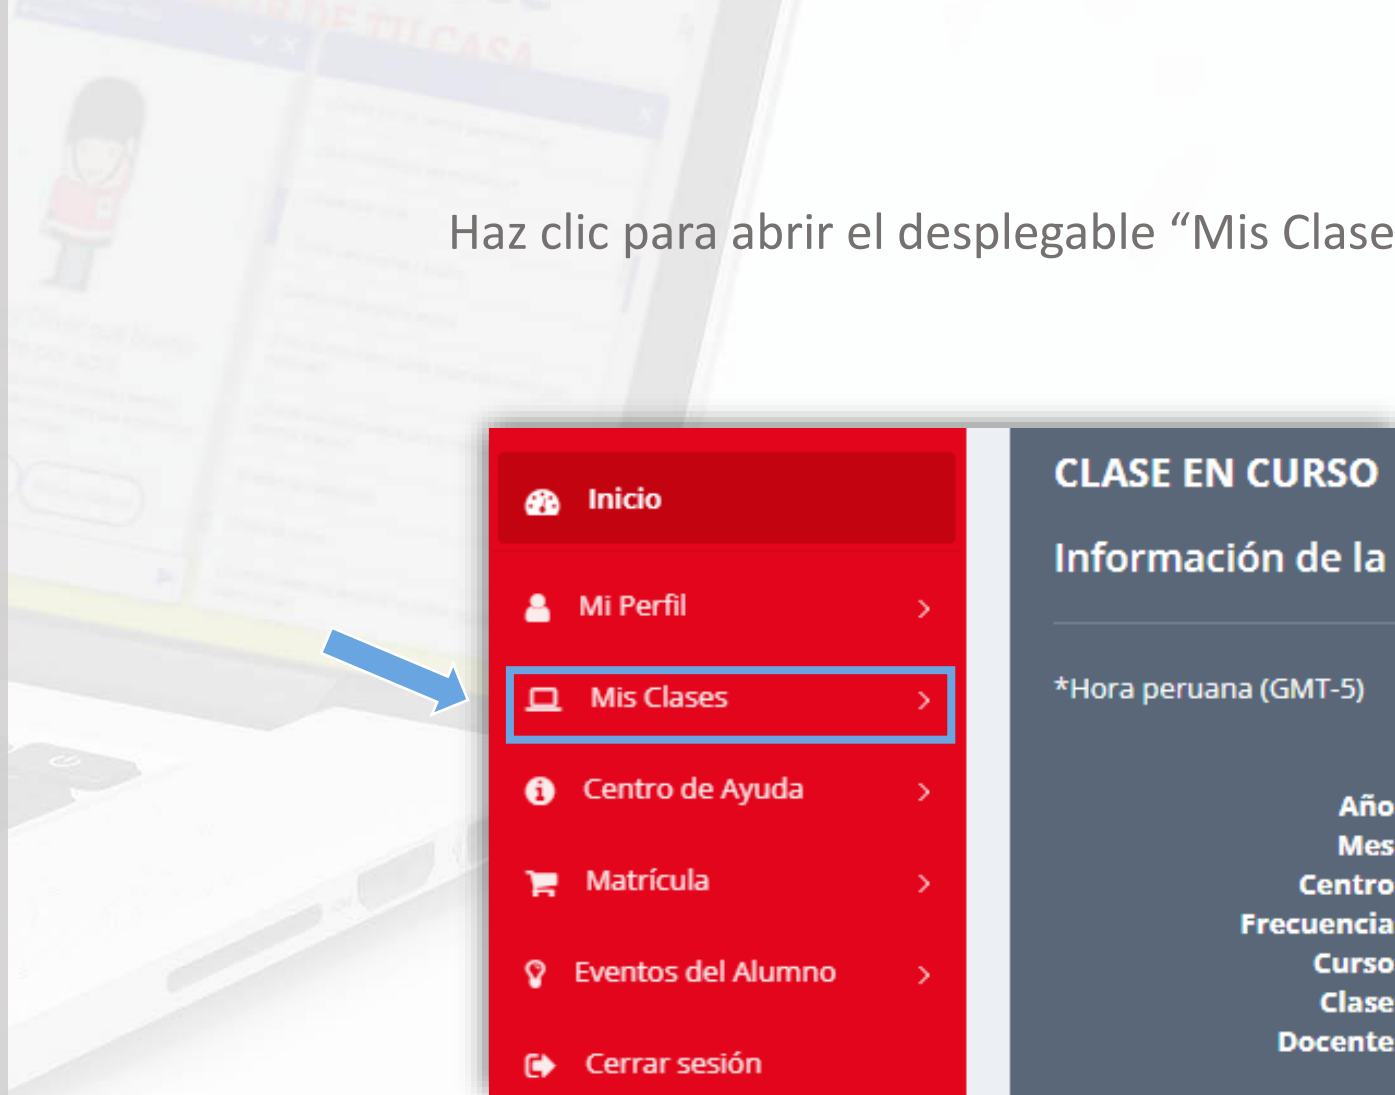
Haz clic para abrir el desplegable “Mis Clase

Inicio

Mi Perfil

Mis Clases

Centro de Ayuda

Matrícula

Eventos del Alumno

Cerrar sesión

CLASE EN CURSO

Información de la

*Hora peruana (GMT-5)

Año
Mes
Centro
Frecuencia
Curso
Clase
Docente